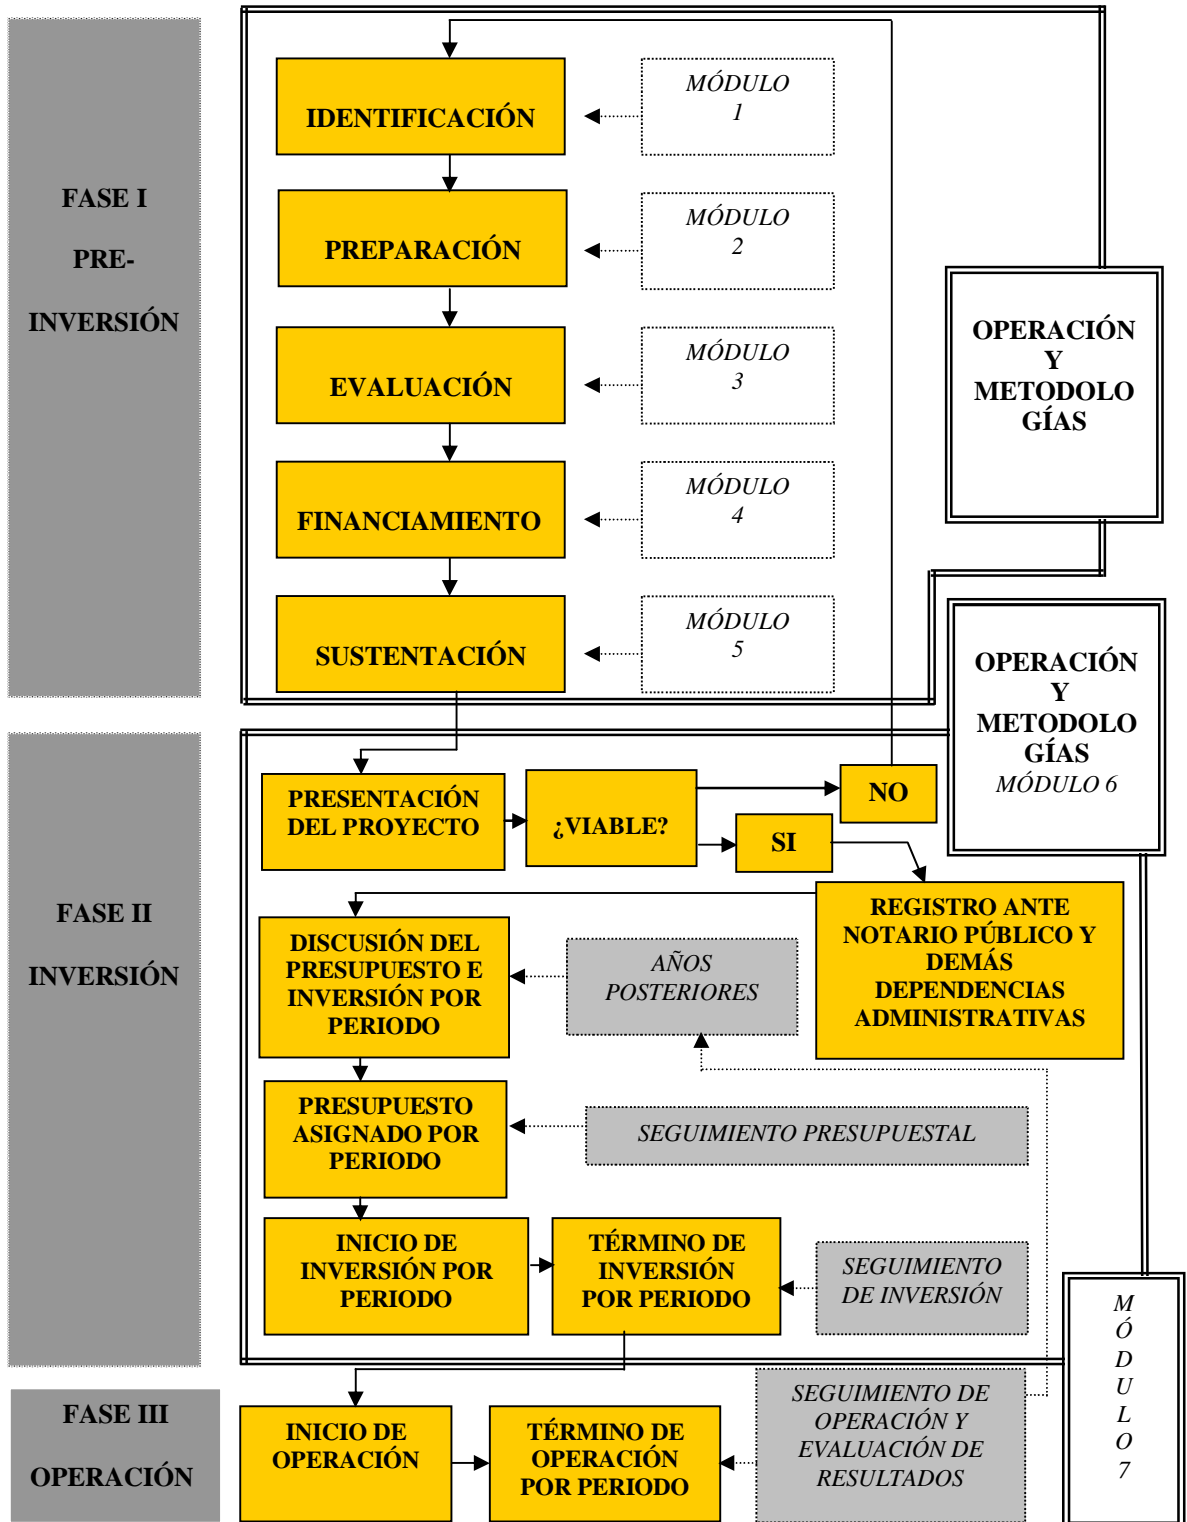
FASE I

PRE-

INVERSIÓN

IDENTIFICACIÓN

MÓDULO 1

PREPARACIÓN

MÓDULO 2

EVALUACIÓN

MÓDULO 3

FINANCIAMIENTO

MÓDULO 4

SUSTENTACIÓN

MÓDULO 5

OPERACIÓN Y METODOLOGÍAS

OPERACIÓN Y METODOLOGÍAS MÓDULO 6

FASE II

INVERSIÓN

PRESENTACIÓN DEL PROYECTO

¿VIABLE?

NO

SI

REGISTRO ANTE NOTARIO PÚBLICO Y DEMÁS DEPENDENCIAS ADMINISTRATIVAS

DISCUSIÓN DEL PRESUPUESTO E INVERSIÓN POR PERIODO

AÑOS POSTERIORES

PRESUPUESTO ASIGNADO POR PERIODO

SEGUIMIENTO PRESUPUESTAL

INICIO DE INVERSIÓN POR PERIODO

TÉRMINO DE INVERSIÓN POR PERIODO

SEGUIMIENTO DE INVERSIÓN

MÓDULO 7

FASE III

OPERACIÓN

INICIO DE OPERACIÓN

TÉRMINO DE OPERACIÓN POR PERIODO

SEGUIMIENTO DE OPERACIÓN Y EVALUACIÓN DE RESULTADOS